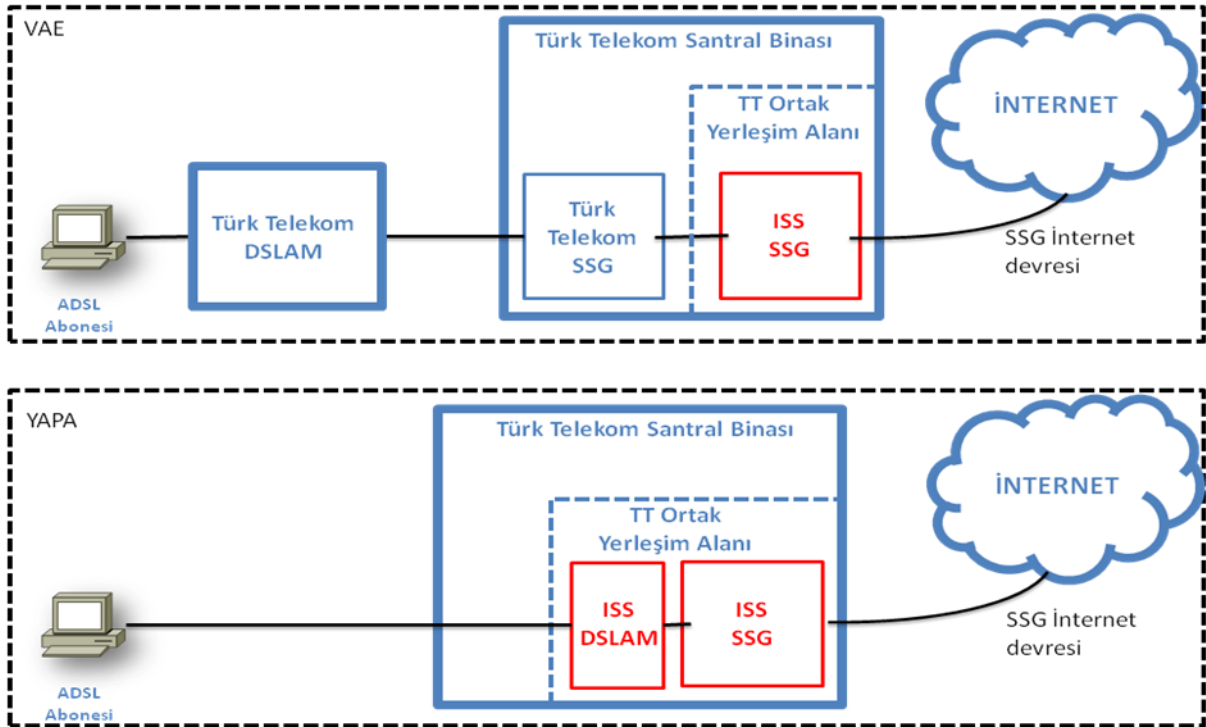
VAE

Türk Telekom Santral Binası

TT Ortak Yerleşim Alanı

İNTERNET

Türk Telekom DSLAM

Türk Telekom SSG

ISS SSG

SSG İnternet devresi

ADSL Abonesi

YAPA

Türk Telekom Santral Binası

İNTERNET

TT Ortak Yerleşim Alanı

ISS DSLAM

ISS SSG

SSG İnternet devresi

ADSL Abonesi